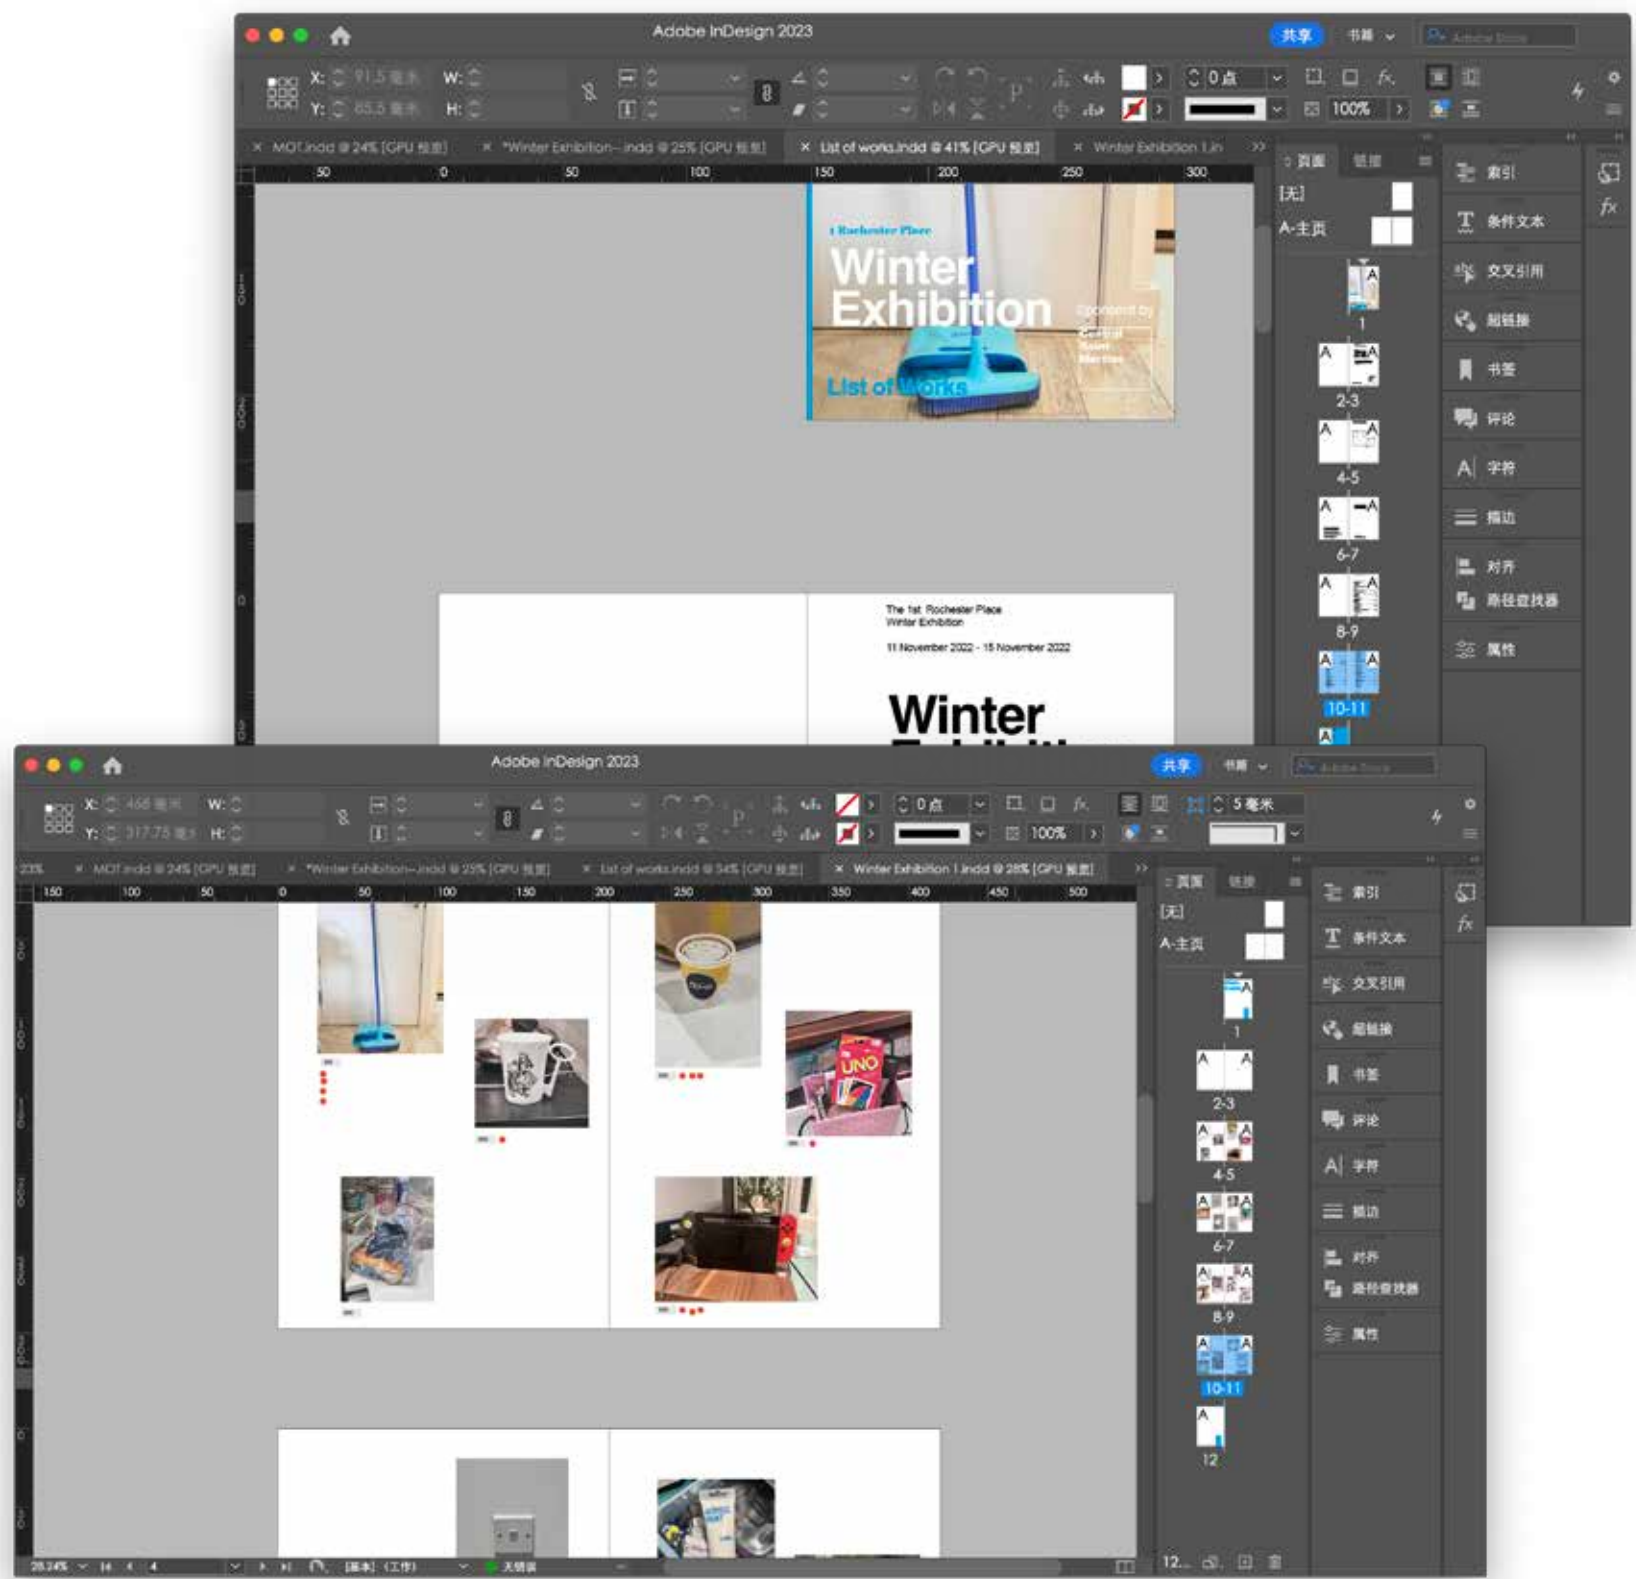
Adobe InDesign 2023

共享 书籍

X: 91.5 毫米 W:
Y: 65.5 毫米 H:

0 点 100%

MOT.indd @ 24% [GPU 预览] *Winter Exhibition-.indd @ 25% [GPU 预览] List of works.indd @ 41% [GPU 预览] Winter Exhibition 1.in

50 0 50 100 150 200 250 300

1 Rochester Place
Winter Exhibition
Sponsored by
Central Saint Martins
List of Works

页面 链接
[无]
A-主页
1
2-3
4-5
6-7
8-9
10-11

索引
条件文本
交叉引用
超链接
书签
评论
字符
描边
对齐
路径查找器
属性

The 1st Rochester Place Winter Exhibition

11 November 2022 - 15 November 2022

Winter

Adobe InDesign 2023

共享 书籍

X: 468 毫米 W:
Y: 317.75 毫米 H:

0 点 100% 5 毫米

23% MOT.indd @ 24% [GPU 预览] *Winter Exhibition-.indd @ 25% [GPU 预览] List of works.indd @ 34% [GPU 预览] Winter Exhibition 1.indd @ 28% [GPU 预览]

150 100 50 0 50 100 150 200 250 300 350 400 450 500

UNO

页面 链接
[无]
A-主页
1
2-3
4-5
6-7
8-9
10-11
12

索引
条件文本
交叉引用
超链接
书签
评论
字符
描边
对齐
路径查找器
属性

28.24% 4 [基本] (工作) 无错误

12...